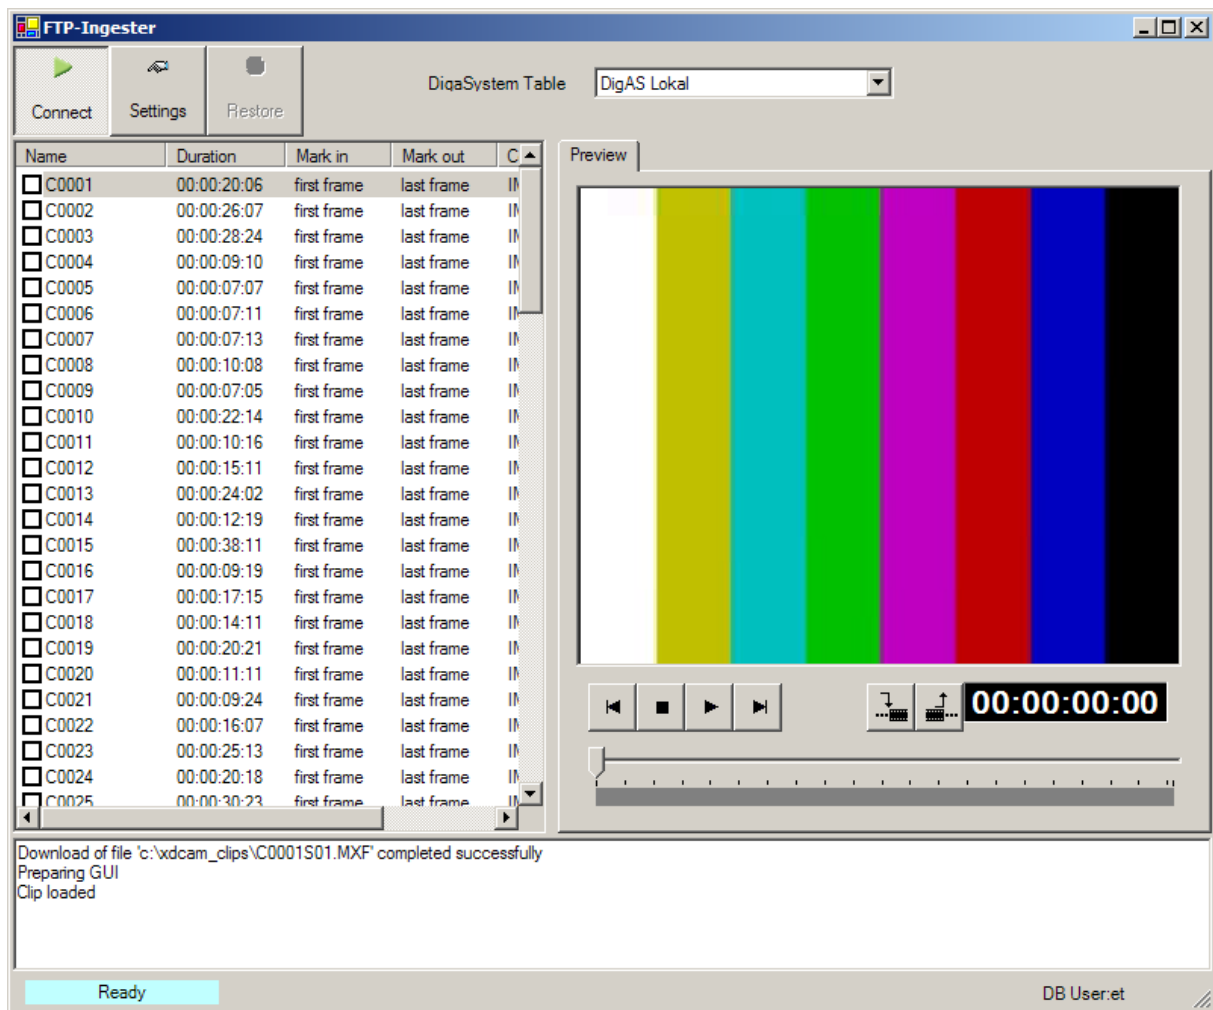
FTP-Ingester

Connect Settings Restore

DigaSystem Table DigAS Lokal

| Name | Duration | Mark in | Mark out | C |
|---|---|---|---|---|
| C0001 | 00:00:20:06 | first frame | last frame | IM |
| C0002 | 00:00:26:07 | first frame | last frame | IM |
| C0003 | 00:00:28:24 | first frame | last frame | IM |
| C0004 | 00:00:09:10 | first frame | last frame | IM |
| C0005 | 00:00:07:07 | first frame | last frame | IM |
| C0006 | 00:00:07:11 | first frame | last frame | IM |
| C0007 | 00:00:07:13 | first frame | last frame | IM |
| C0008 | 00:00:10:08 | first frame | last frame | IM |
| C0009 | 00:00:07:05 | first frame | last frame | IM |
| C0010 | 00:00:22:14 | first frame | last frame | IM |
| C0011 | 00:00:10:16 | first frame | last frame | IM |
| C0012 | 00:00:15:11 | first frame | last frame | IM |
| C0013 | 00:00:24:02 | first frame | last frame | IM |
| C0014 | 00:00:12:19 | first frame | last frame | IM |
| C0015 | 00:00:38:11 | first frame | last frame | IM |
| C0016 | 00:00:09:19 | first frame | last frame | IM |
| C0017 | 00:00:17:15 | first frame | last frame | IM |
| C0018 | 00:00:14:11 | first frame | last frame | IM |
| C0019 | 00:00:20:21 | first frame | last frame | IM |
| C0020 | 00:00:11:11 | first frame | last frame | IM |
| C0021 | 00:00:09:24 | first frame | last frame | IM |
| C0022 | 00:00:16:07 | first frame | last frame | IM |
| C0023 | 00:00:25:13 | first frame | last frame | IM |
| C0024 | 00:00:20:18 | first frame | last frame | IM |
| C0025 | 00:00:30:23 | first frame | last frame | IM |

Preview

00:00:00:00

Download of file 'c:\xdcam_clips\C0001S01.MXF' completed successfully
Preparing GUI
Clip loaded

Ready

DB User:et